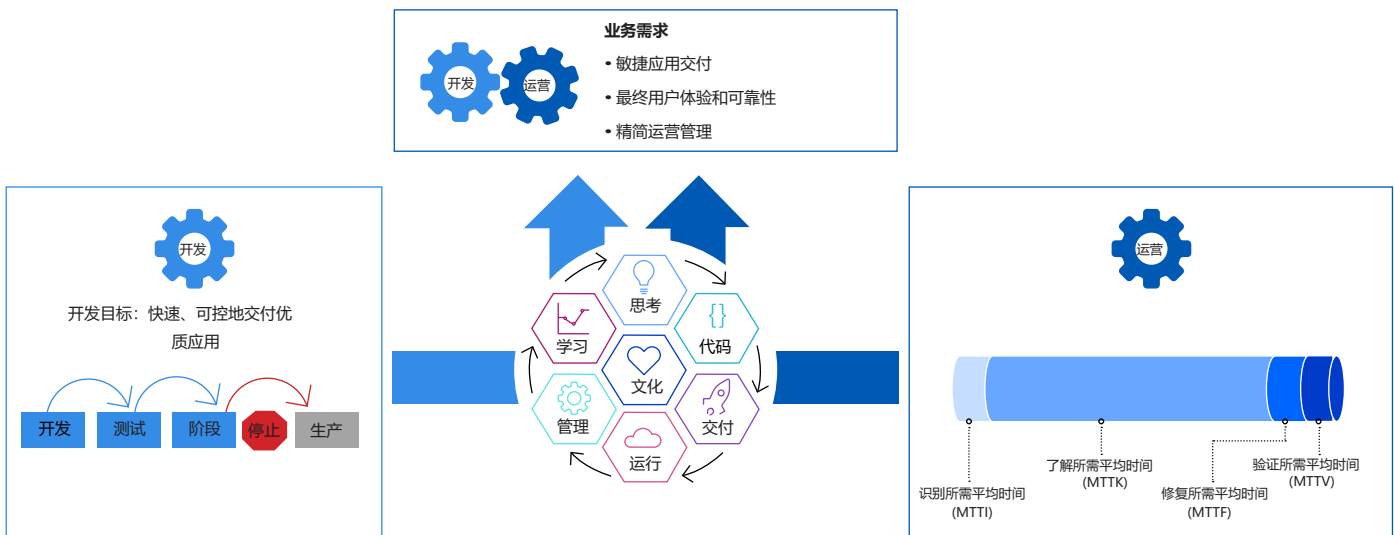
开发
运营
业务需求
• 敏捷应用交付
• 最终用户体验和可靠性
• 精简运营管理

开发
开发目标：快速、可控地交付优质应用
开发
测试
阶段
停止
生产

思考
代码
交付
运行
管理
学习
文化

运营
识别所需平均时间
(MTTI)
了解所需平均时间
(MTTK)
修复所需平均时间
(MTTF)
验证所需平均时间
(MTTV)